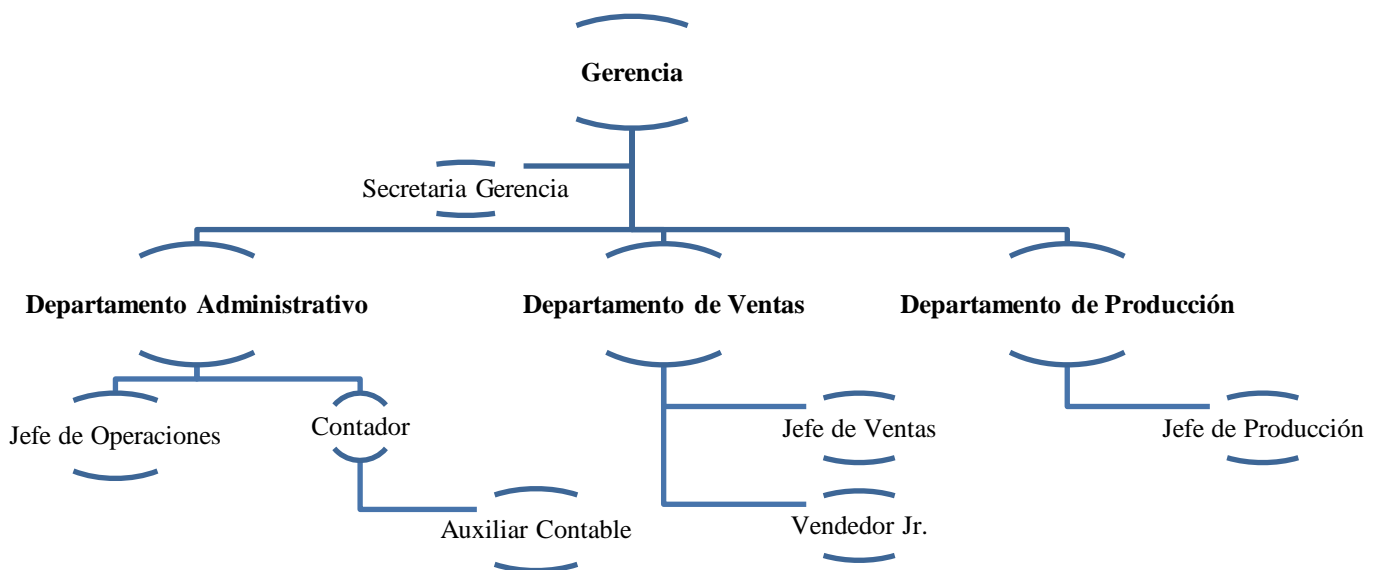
Gerencia

Secretaria Gerencia

Departamento Administrativo

Departamento de Ventas

Departamento de Producción

Jefe de Operaciones

Contador

Auxiliar Contable

Jefe de Ventas

Vendedor Jr.

Jefe de Producción